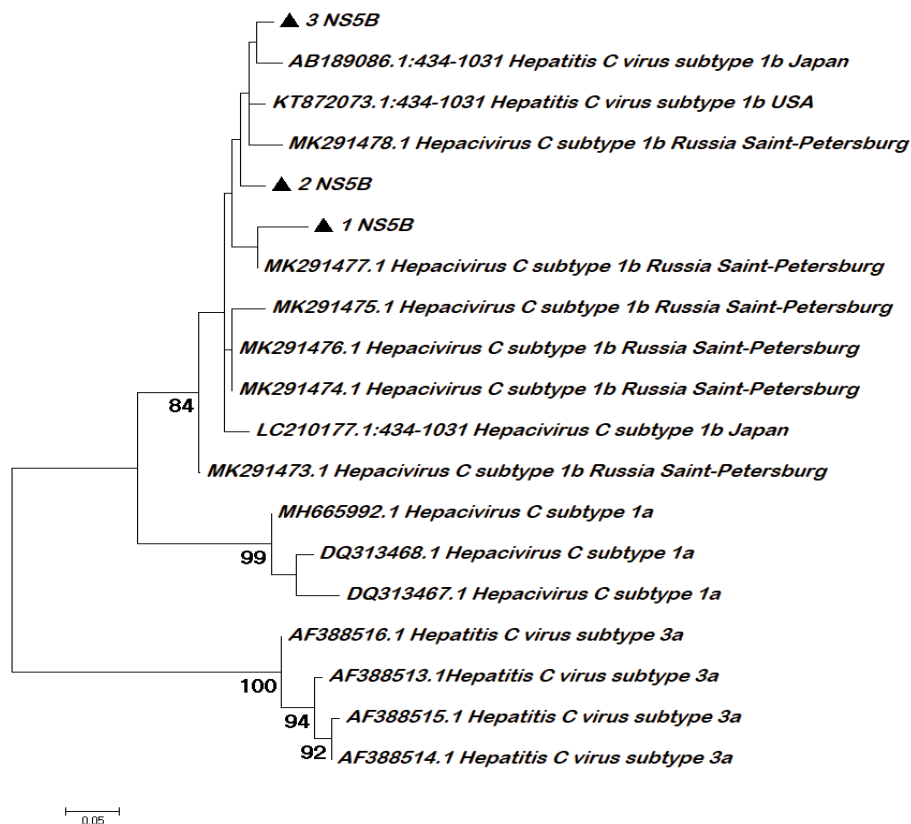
▲ 3 NS5B

AB189086.1:434-1031 Hepatitis C virus subtype 1b Japan

KT872073.1:434-1031 Hepatitis C virus subtype 1b USA

MK291478.1 Hepacivirus C subtype 1b Russia Saint-Petersburg

▲ 2 NS5B

▲ 1 NS5B

MK291477.1 Hepacivirus C subtype 1b Russia Saint-Petersburg

MK291475.1 Hepacivirus C subtype 1b Russia Saint-Petersburg

MK291476.1 Hepacivirus C subtype 1b Russia Saint-Petersburg

MK291474.1 Hepacivirus C subtype 1b Russia Saint-Petersburg

84

LC210177.1:434-1031 Hepacivirus C subtype 1b Japan

MK291473.1 Hepacivirus C subtype 1b Russia Saint-Petersburg

MH665992.1 Hepacivirus C subtype 1a

99

DQ313468.1 Hepacivirus C subtype 1a

DQ313467.1 Hepacivirus C subtype 1a

AF388516.1 Hepatitis C virus subtype 3a

100

AF388513.1Hepatitis C virus subtype 3a

94

AF388515.1 Hepatitis C virus subtype 3a

92

AF388514.1 Hepatitis C virus subtype 3a

0.05